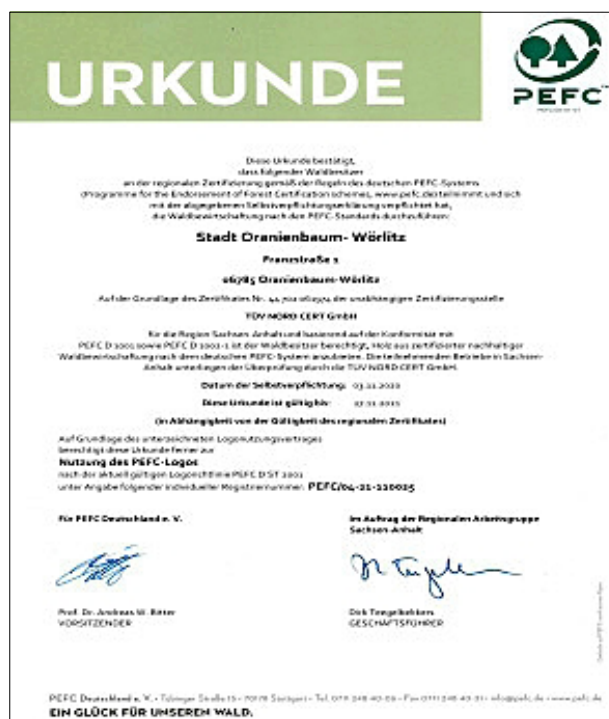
URKUNDE

PEFC

Diese Urkunde bestätigt, dass folgender Waldbesitzer an der regionalen Zertifizierung gemäß der Regeln des deutschen PEFC-Systems (Programme for the Endorsement of Forest Certification schemes, www.pefc.de) teilnimmt und sich mit der abgegebenen Selbstverpflichtungserklärung verpflichtet hat, die Waldbewirtschaftung nach den PEFC-Standards durchzuführen:

Stadt Oranienbaum- Wörlitz

Franzstraße 1

06785 Oranienbaum-Wörlitz

Auf der Grundlage des Zertifikates Nr. 44 702 062504 der unabhängigen Zertifizierungsstelle

TÜV NORD CERT GmbH

für die Region Sachsen-Anhalt und basierend auf der Konformität mit PEFC D 1001 sowie PEFC D 1002-1 ist der Waldbesitzer berechtigt, Holz aus zertifizierter nachhaltiger Waldbewirtschaftung nach dem deutschen PEFC-System anzubieten. Die teilnehmenden Betriebe in Sachsen-Anhalt unterliegen der Überprüfung durch die TÜV NORD CERT GmbH.

Datum der Selbstverpflichtung: 03.11.2010

Diese Urkunde ist gültig bis: 17.11.2015

(in Abhängigkeit von der Gültigkeit des regionalen Zertifikates)

Auf Grundlage des unterzeichneten Logonutzungsvertrages berechtigt diese Urkunde ferner zur

Nutzung des PEFC-Logos

nach der aktuell gültigen Logorichtlinie PEFC D ST 2001 unter Angabe folgender individueller Registriernummer: PEFC/04-31-110025

Für PEFC Deutschland e. V.

Im Auftrag der Regionalen Arbeitsgruppe Sachsen-Anhalt

Prof. Dr. Andreas W. Bitter
VORSITZENDER

Dirk Tengelbekkers
GESCHÄFTSFÜHRER

PEFC Deutschland e. V. • Tübinger Straße 15 • 70178 Stuttgart • Tel. 0711 248 40 06 • Fax 0711 248 40 31 • info@pefc.de • www.pefc.de

EIN GLÜCK FÜR UNSEREN WALD.